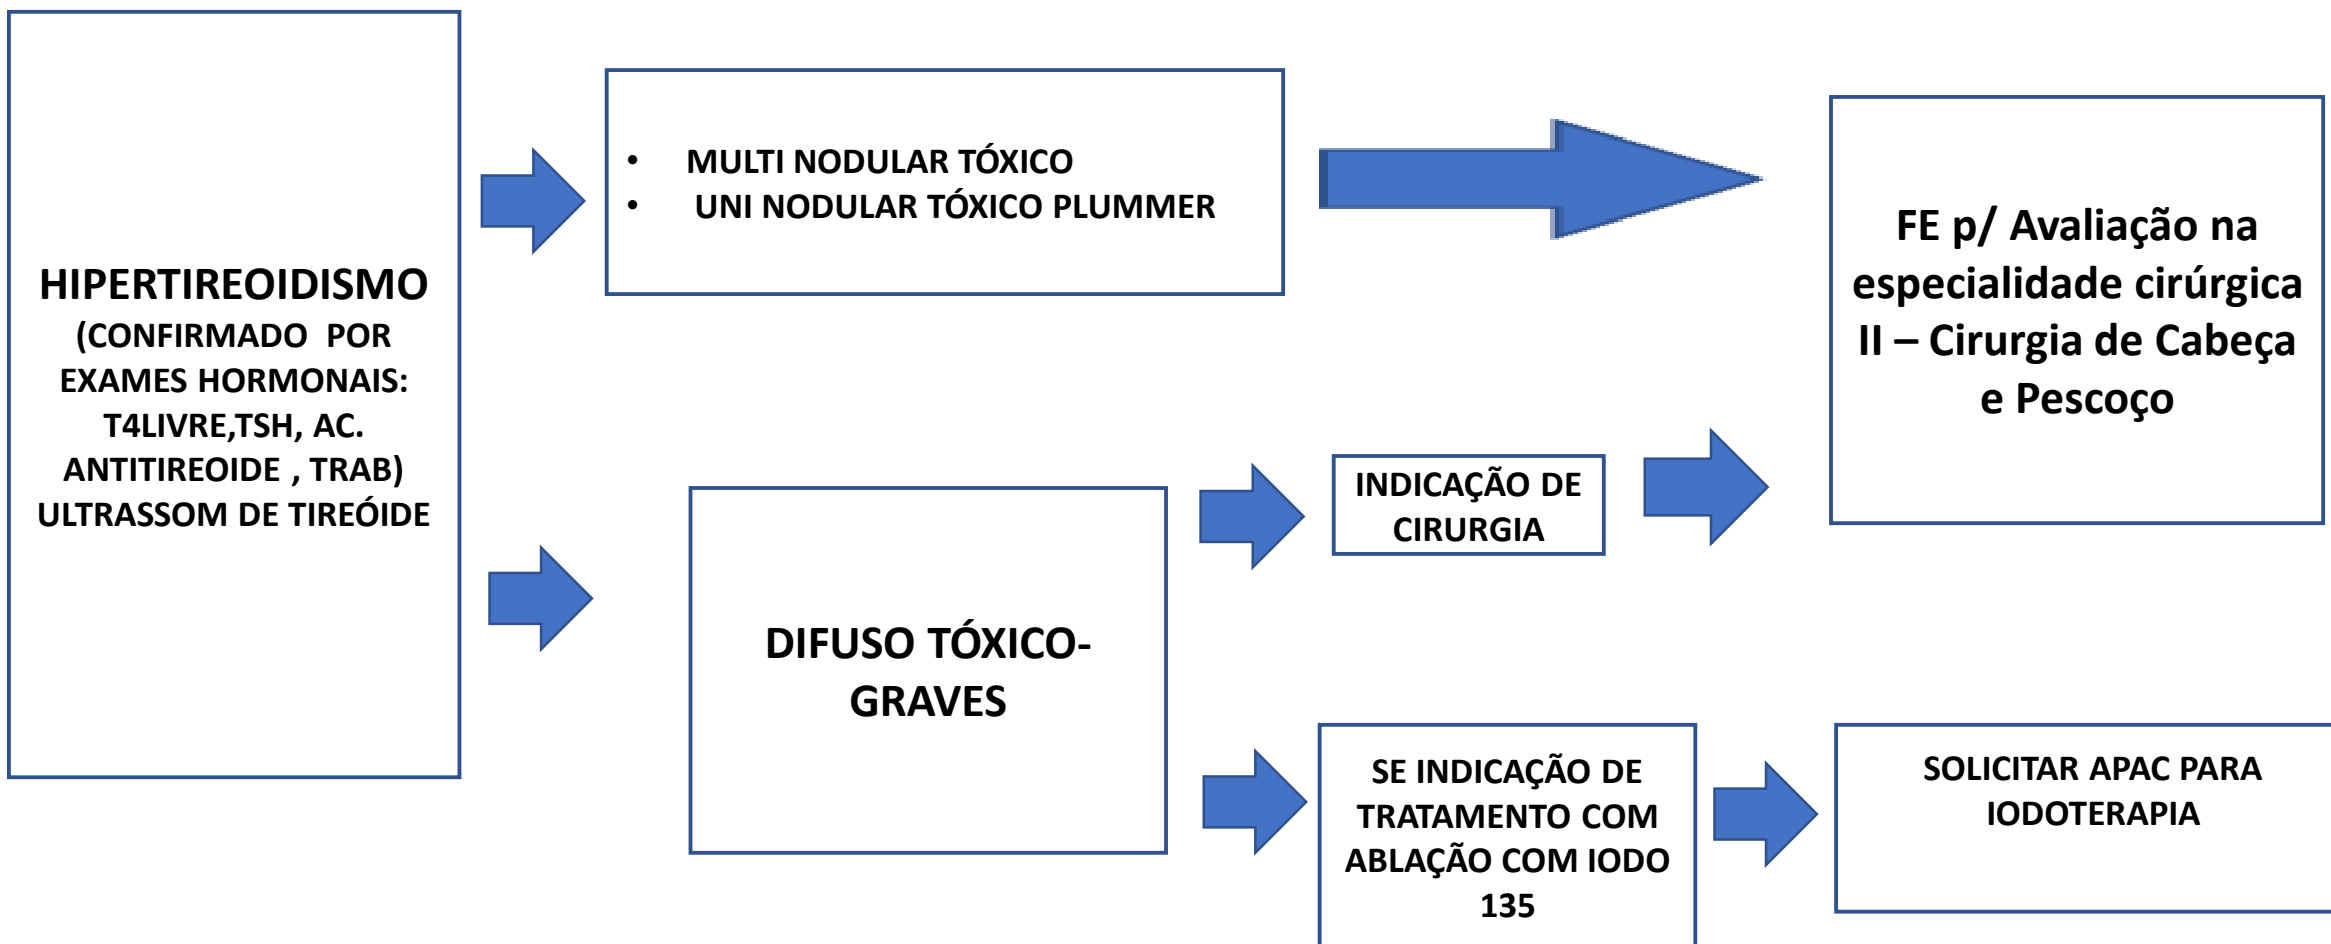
HIPERTIREOIDISMO (CONFIRMADO POR EXAMES HORMONAIS: T4LIVRE,TSH, AC. ANTITIREOIDE , TRAB) ULTRASSOM DE TIREÓIDE

- MULTI NODULAR TÓXICO
- UNI NODULAR TÓXICO PLUMMER

FE p/ Avaliação na especialidade cirúrgica II – Cirurgia de Cabeça e Pescoço

DIFUSO TÓXICO-GRAVES

INDICAÇÃO DE CIRURGIA

SE INDICAÇÃO DE TRATAMENTO COM ABLAÇÃO COM IODO 135

SOLICITAR APAC PARA IODOTERAPIA